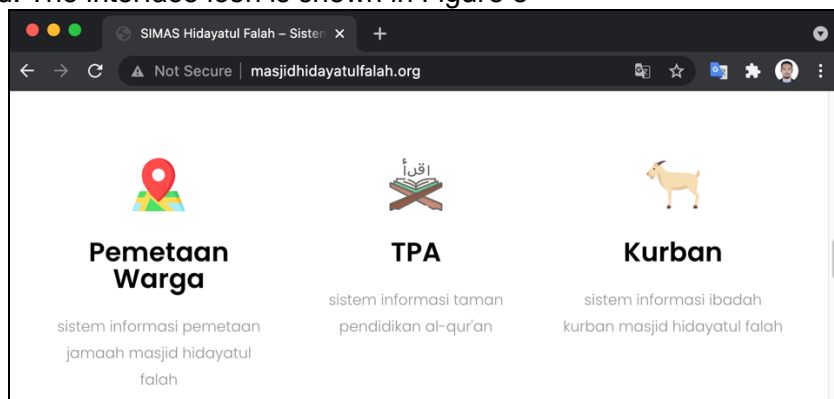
a. The interface look is shown in Figure 3

SIMAS Hidayatul Falah – Sisten

Not Secure | masjidhidayatulfalah.org

اقرأ

Pemetaan Warga

sistem informasi pemetaan jamaah masjid hidayatul falah

TPA

sistem informasi taman pendidikan al-qur'an

Kurban

sistem informasi ibadah kurban masjid hidayatul falah